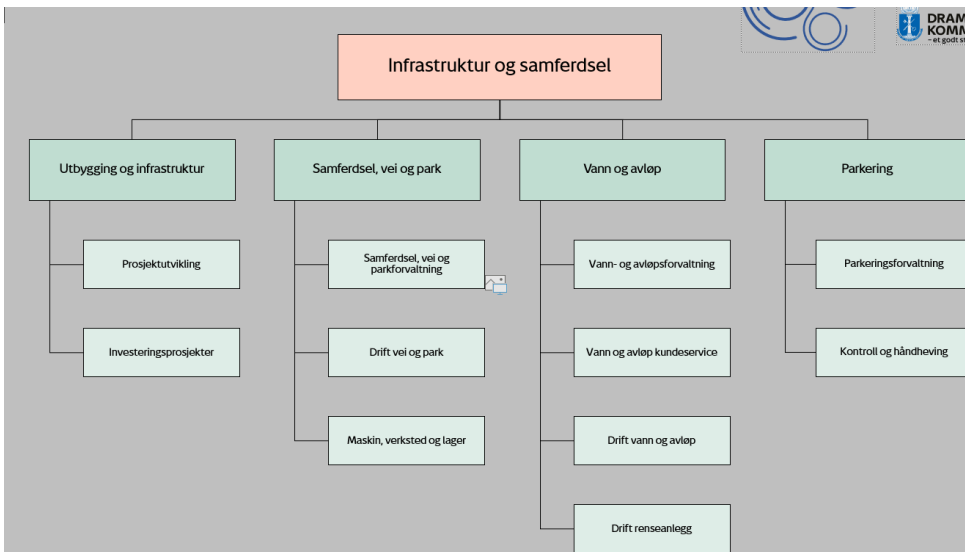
DRAM
KOMM
– et godt s

Infrastruktur og samferdsel

Utbygging og infrastruktur

Prosjektutvikling

Investeringsprosjekter

Samferdsel, vei og park

Samferdsel, vei og parkforvaltning

Drift vei og park

Maskin, verksted og lager

Vann og avløp

Vann- og avløpsforvaltning

Vann og avløp kundeservice

Drift vann og avløp

Drift renseanlegg

Parkering

Parkeringsforvaltning

Kontroll og håndheving